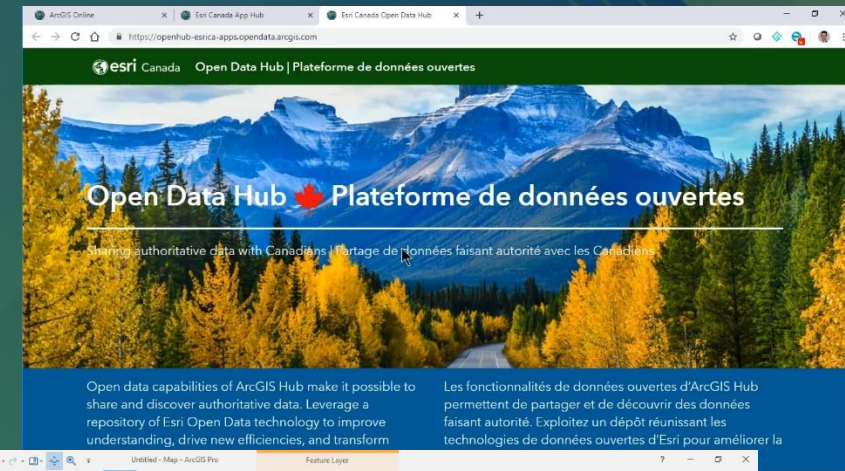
ArcGIS Online | Esri Canada App Hub | Esri Canada Open Data Hub

https://openhub-esrica-apps.opendata.arcgis.com

esri Canada Open Data Hub | Plateforme de données ouvertes

Open Data Hub Plateforme de données ouvertes

Sharing authoritative data with Canadians | Partage de données faisant autorité avec les Canadiens

Open data capabilities of ArcGIS Hub make it possible to share and discover authoritative data. Leverage a repository of Esri Open Data technology to improve understanding, drive new efficiencies, and transform

Les fonctionnalités de données ouvertes d'ArcGIS Hub permettent de partager et de découvrir des données faisant autorité. Exploitez un dépôt réunissant les technologies de données ouvertes d'Esri pour améliorer la

Untitled - Map - ArcGIS Pro | Feature Layer | ? | — | ☐ | X